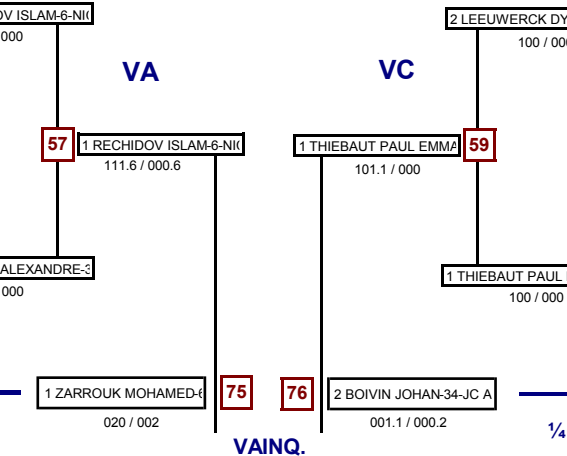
V ISLAM-6-NI
000

VA

VC

2 LEEUWERCK DY
100 / 00

57 1 RECHIDOV ISLAM-6-NI
111.6 / 000.6

1 THIEBAUT PAUL EMMA 59
101.1 / 000

ALEXANDRE-3
000

1 THIEBAUT PAUL
100 / 000

1 ZARROUK MOHAMED-6
020 / 002

75

76

2 BOIVIN JOHAN-34-JC A
001.1 / 000.2

VAINQ.

¼